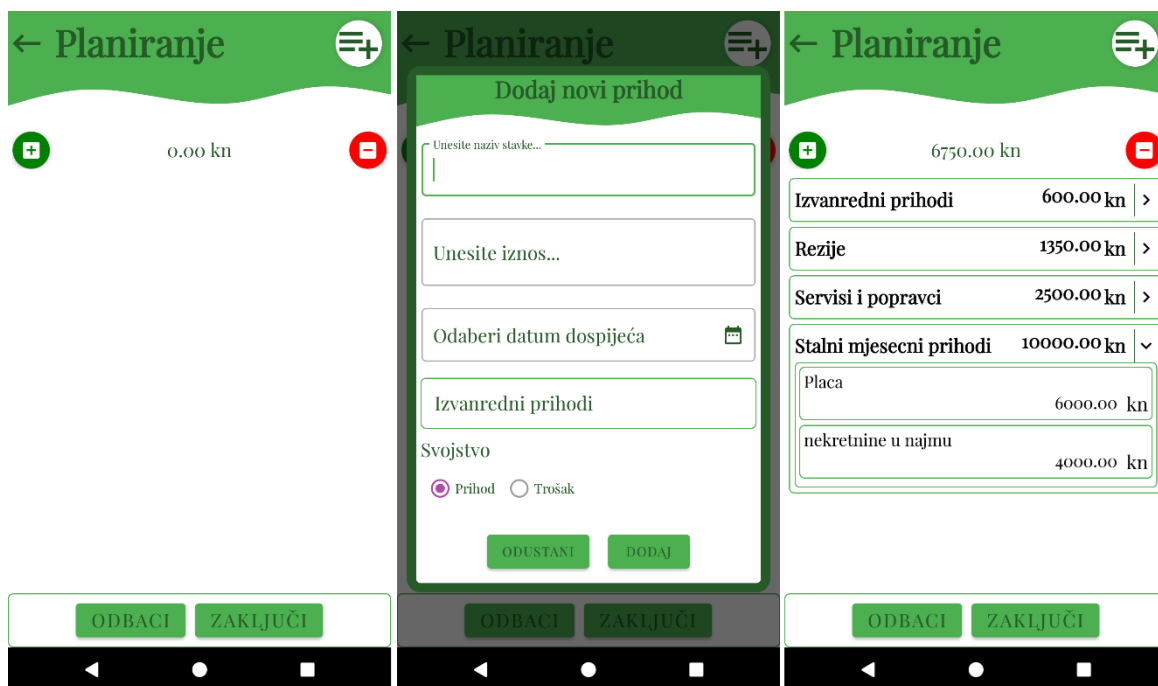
← Planiranje

0.00 kn

ODBACI ZAKLJUČI

← Planiranje

Dodaj novi prihod

Unesite naziv stavke...

Unesite iznos...

Odaberi datum dospijeća

Izvanredni prihodi

Svojstvo

Prihod Trošak

ODUSTANI DODAJ

ODBACI ZAKLJUČI

← Planiranje

6750.00 kn

| Izvanredni prihodi | 600.00 kn |
|---|---|
| Rezije | 1350.00 kn |
| Servisi i popravci | 2500.00 kn |
| Stalni mjesecni prihodi | 10000.00 kn |
| Placa | 6000.00 kn |
| nekretnine u najmu | 4000.00 kn |

ODBACI ZAKLJUČI